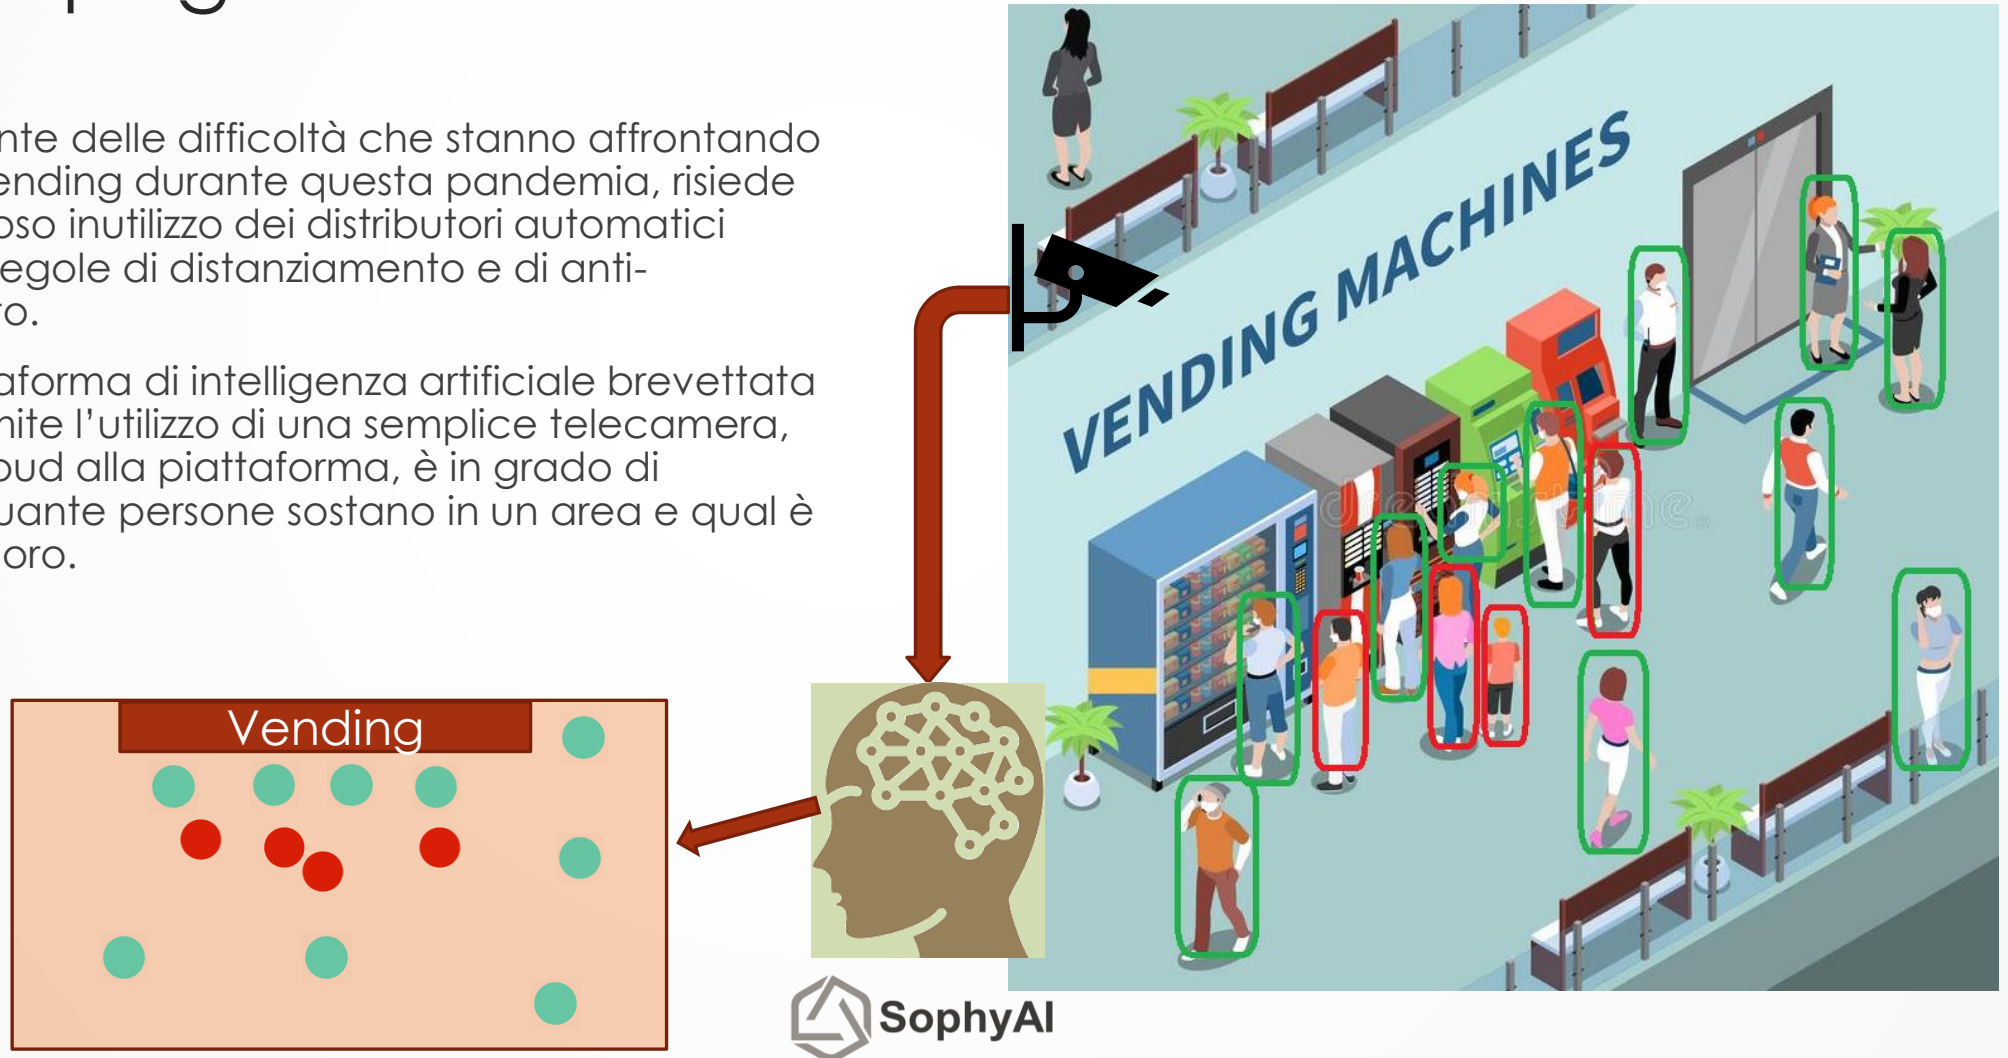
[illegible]nte delle difficoltà che stanno affrontando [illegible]ending durante questa pandemia, risiede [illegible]oso inutilizzo dei distributori automatici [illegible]egole di distanziamento e di anti-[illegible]o.

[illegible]aforma di intelligenza artificiale brevettata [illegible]nite l'utilizzo di una semplice telecamera, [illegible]oud alla piattaforma, è in grado di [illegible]uante persone sostano in un area e qual è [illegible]oro.

VENDING MACHINES

Vending

SophyAI